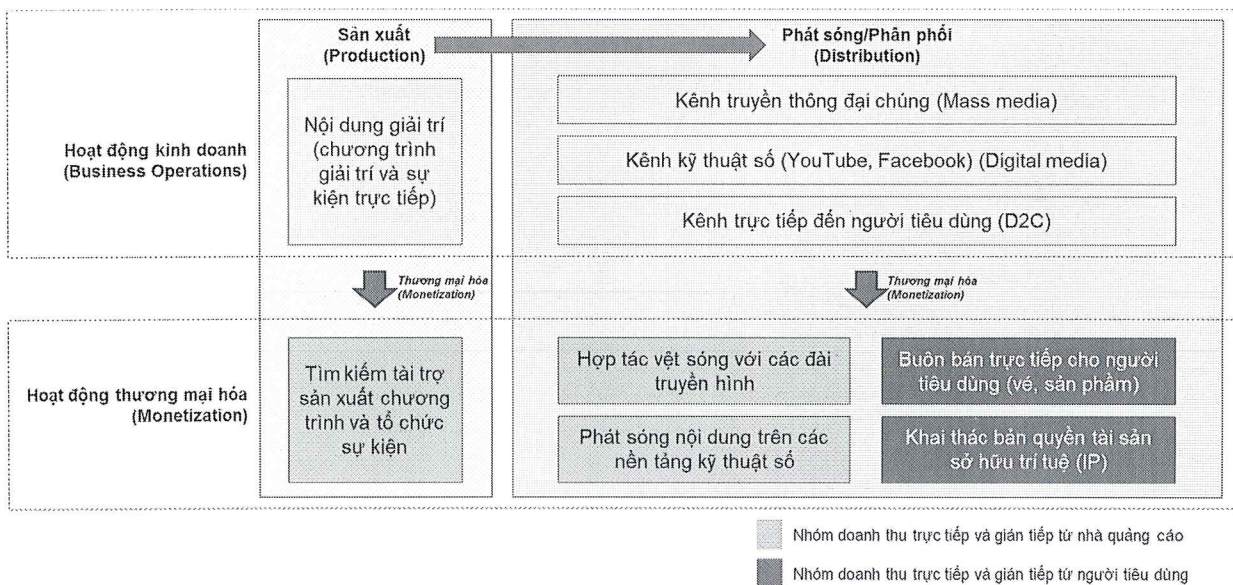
Sản xuất (Production)

Phát sóng/Phân phối (Distribution)

Hoạt động kinh doanh (Business Operations)

Nội dung giải trí (chương trình giải trí và sự kiện trực tiếp)

Kênh truyền thông đại chúng (Mass media)

Kênh kỹ thuật số (YouTube, Facebook) (Digital media)

Kênh trực tiếp đến người tiêu dùng (D2C)

Thương mại hóa (Monetization)

Thương mại hóa (Monetization)

Hoạt động thương mại hóa (Monetization)

Tìm kiếm tài trợ sản xuất chương trình và tổ chức sự kiện

Hợp tác vệt sóng với các đài truyền hình

Buôn bán trực tiếp cho người tiêu dùng (vé, sản phẩm)

Phát sóng nội dung trên các nền tảng kỹ thuật số

Khai thác bản quyền tài sản sở hữu trí tuệ (IP)

Nhóm doanh thu trực tiếp và gián tiếp từ nhà quảng cáo

Nhóm doanh thu trực tiếp và gián tiếp từ người tiêu dùng